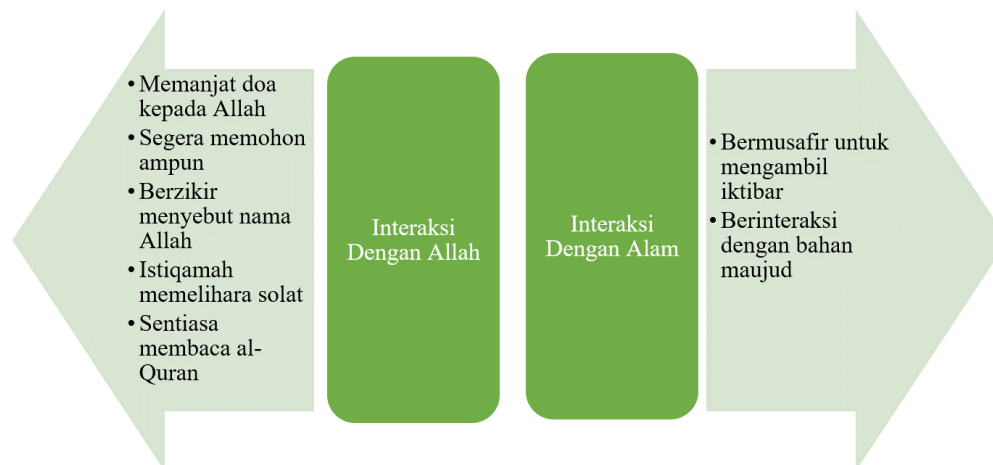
• Memanjat doa kepada Allah
• Segera memohon ampun
• Berzikir menyebut nama Allah
• Istiqamah memelihara solat
• Sentiasa membaca al-Quran

Interaksi Dengan Allah

Interaksi Dengan Alam

• Bermusafir untuk mengambil iktibar
• Berinteraksi dengan bahan maujud